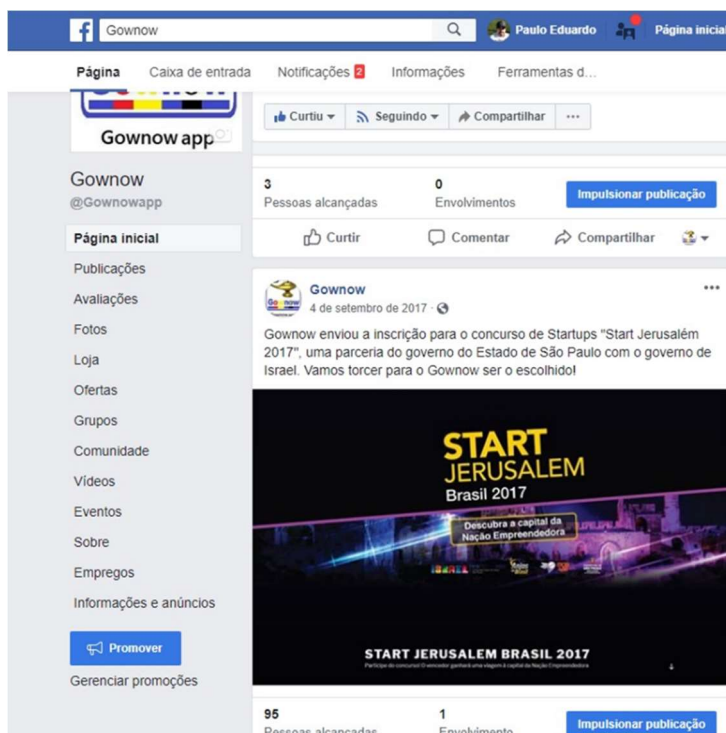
Gownow

Paulo Eduardo

Página inicial

Página

Caixa de entrada

Notificações 2

Informações

Ferramentas d...

Gownow app

Gownow

@Gownowapp

Página inicial

Publicações

Avaliações

Fotos

Loja

Ofertas

Grupos

Comunidade

Vídeos

Eventos

Sobre

Empregos

Informações e anúncios

Promover

Gerenciar promoções

Curtiu

Seguindo

Compartilhar

...

3
Pessoas alcançadas

0
Envolvimentos

Impulsionar publicação

Curtir

Comentar

Compartilhar

Gownow

4 de setembro de 2017 ·

Gownow enviou a inscrição para o concurso de Startups "Start Jerusalém 2017", uma parceria do governo do Estado de São Paulo com o governo de Israel. Vamos torcer para o Gownow ser o escolhido!

START
JERUSALEM
Brasil 2017

Descubra a capital da Nação Empreendedora

START JERUSALEM BRASIL 2017

Participe do concurso! O vencedor ganhará uma viagem à capital da Nação Empreendedora

95
Pessoas alcançadas

1
Envolvimento

Impulsionar publicação